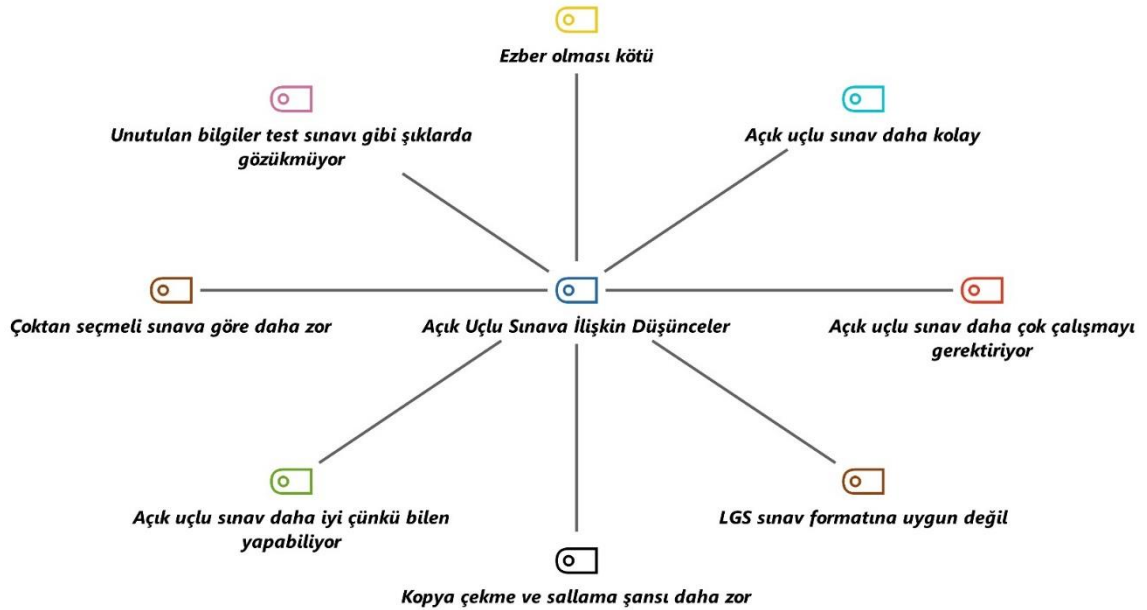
Ezber olması kötü

Unutulan bilgiler test sınavı gibi şıklarda gözükmüyor

Açık uçlu sınav daha kolay

Çoktan seçmeli sınava göre daha zor

Açık Uçlu Sınava İlişkin Düşünceler

Açık uçlu sınav daha çok çalışmayı gerektiriyor

Açık uçlu sınav daha iyi çünkü bilen yapabiliyor

LGS sınav formatına uygun değil

Kopya çekme ve sallama şansı daha zor